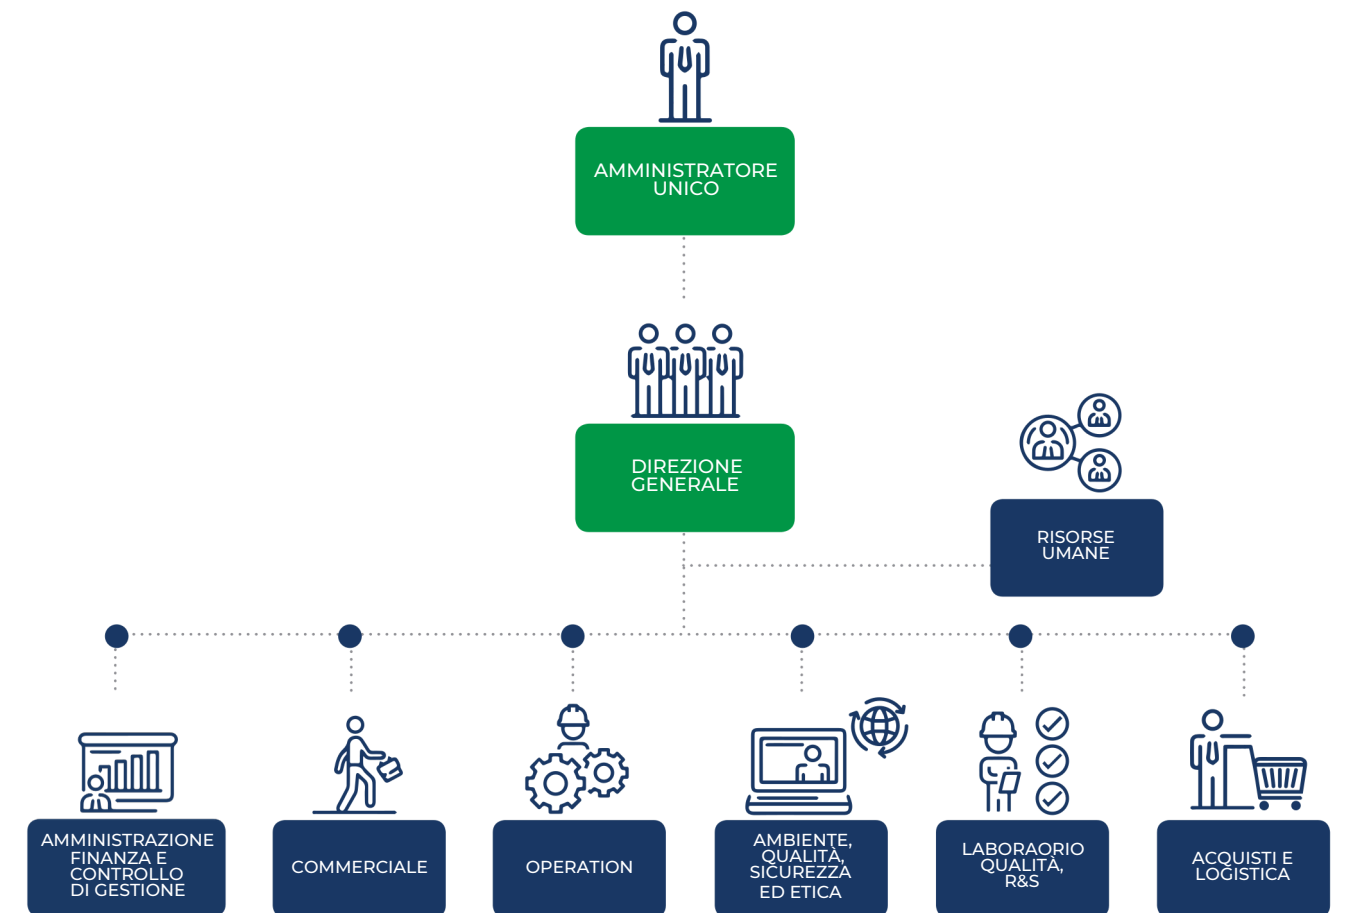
AMMINISTRATORE UNICO

DIREZIONE GENERALE

RISORSE UMANE

AMMINISTRAZIONE FINANZA E CONTROLLO DI GESTIONE

COMMERCIALE

OPERATION

AMBIENTE, QUALITÀ, SICUREZZA ED ETICA

LABORAORIO QUALITÀ, R&S

ACQUISTI E LOGISTICA